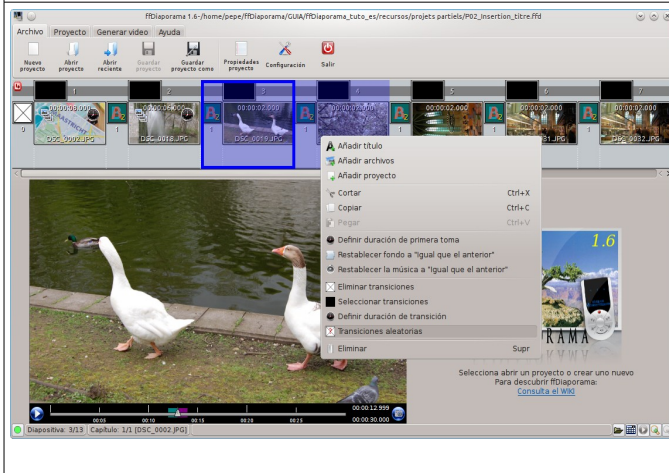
ffDiaporama 1.6-/home/pepe/ffDiaporama/GUIA/ffDiaporama_tuto_es/recursos/projets partiels/P02_Insertion_titre.ffd

Archivo Proyecto Generar video Ayuda

Nuevo proyecto
Abrir proyecto
Abrir reciente
Guardar proyecto
Guardar proyecto como
Propiedades proyecto
Configuración
Salir

1 2 3 4 5 6 7

00:00:08.000
DSC_0002.JPG
00:00:06.000
DSC_0018.JPG
00:00:02.000
DSC_0019.JPG
00:00:02.000
00:00:02.000
00:00:02.000
DSC_0032.JPG

Añadir título
Añadir archivos
Añadir proyecto
Cortar Ctrl+X
Copiar Ctrl+C
Pegar Ctrl+V
Definir duración de primera toma
Restablecer fondo a "igual que el anterior"
Restablecer la música a "igual que el anterior"
Eliminar transiciones
Seleccionar transiciones
Definir duración de transición
Transiciones aleatorias
Eliminar Supr

1.6
RAMA

Selecciona abrir un proyecto o crear uno nuevo
Para descubrir ffDiaporama:
Consulta el WIKI

00:00:12.999
00:00:30.000
00:05 00:10 00:15 00:20 00:25

Diapositiva: 3/13 Capítulo: 1/1 (DSC_0002.JPG)